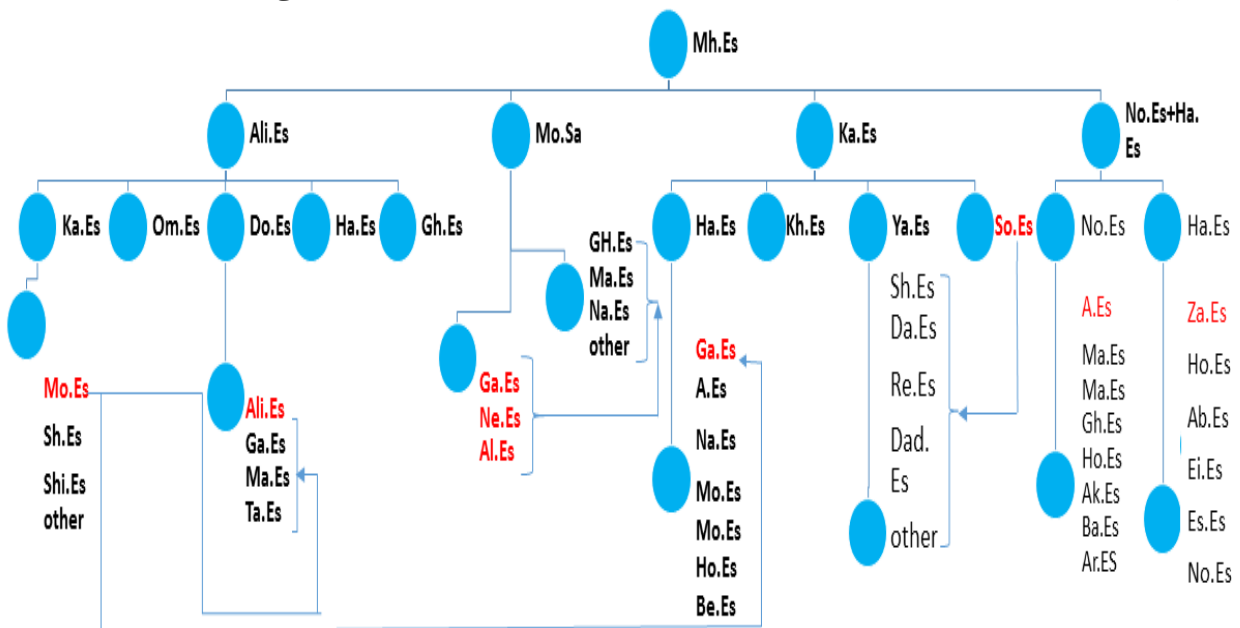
Mh.Es

Ali.Es
Mo.Sa
Ka.Es
No.Es+Ha. Es

Ka.Es
Om.Es
Do.Es
Ha.Es
Gh.Es

Mo.Es
Sh.Es
Shi.Es
other

Ali.Es
Ga.Es
Ma.Es
Ta.Es

GH.Es
Ma.Es
Na.Es
other

Ga.Es
Ne.Es
Al.Es

Ha.Es
Kh.Es
Ya.Es
So.Es

Ga.Es
A.Es
Na.Es
Mo.Es
Mo.Es
Ho.Es
Be.Es

Sh.Es
Da.Es
Re.Es
Dad. Es
other

No.Es
A.Es
Ma.Es
Ma.Es
Gh.Es
Ho.Es
Ak.Es
Ba.Es
Ar.ES

Ha.Es
Za.Es
Ho.Es
Ab.Es
Ei.Es
Es.Es
No.Es